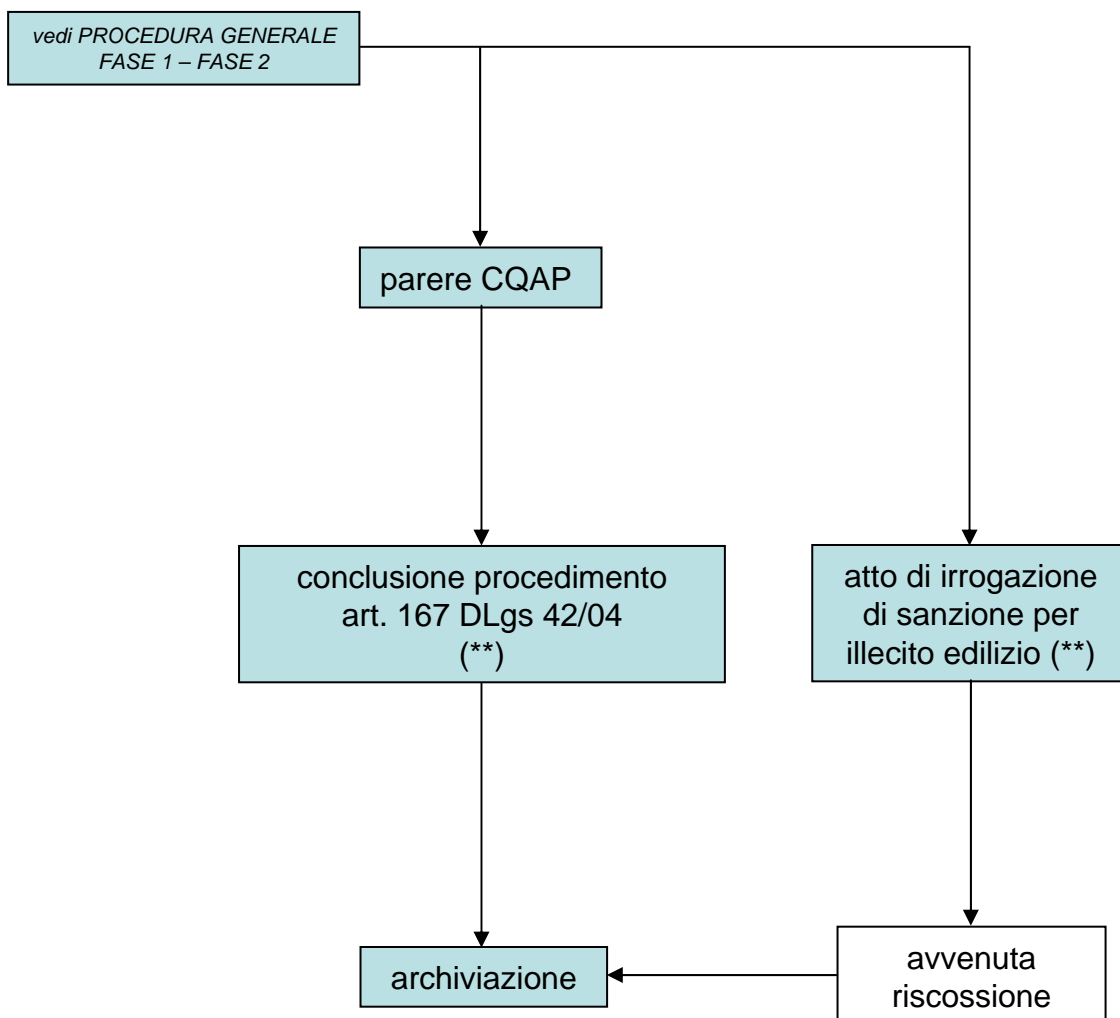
vedi PROCEDURA GENERALE FASE 1 – FASE 2

parere CQAP

conclusione procedimento art. 167 DLgs 42/04 (**)

atto di irrogazione di sanzione per illecito edilizio (**)

archiviazione

avvenuta riscossione